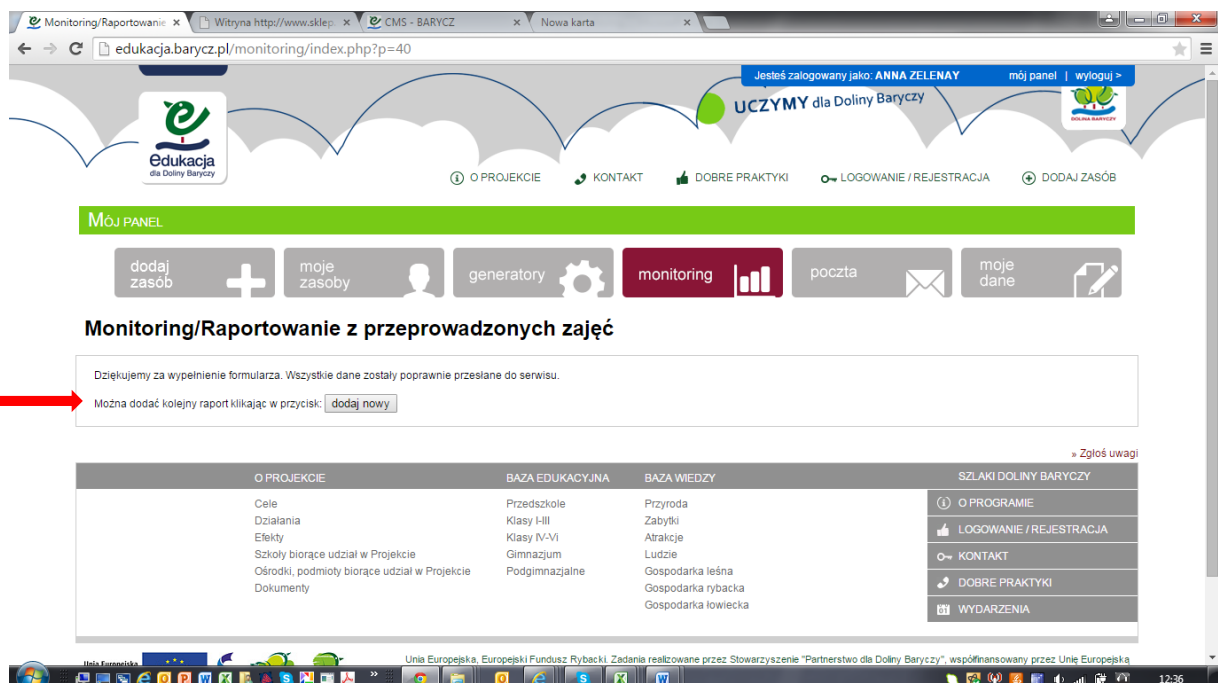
Monitoring/Raportowanie × | Witryna http://www.sklep × | CMS - BARYCZ × | Nowa karta ×

edukacja.barycz.pl/monitoring/index.php?p=40

Jesteś zalogowany jako: ANNA ZELENAY   mój panel | wyloguj >

UCZYMY dla Doliny Baryczy

edukacja dla Doliny Baryczy

DOLINA BARYCZY

O PROJEKCIE   KONTAKT   DOBRE PRAKTYKI   LOGOWANIE / REJESTRACJA   DODAJ ZASÓB

MÓJ PANEL

dodaj zasób   moje zasoby   generatory   monitoring   poczta   moje dane

Monitoring/Raportowanie z przeprowadzonych zajęć

Dziękujemy za wypełnienie formularza. Wszystkie dane zostały poprawnie przesłane do serwisu.

Można dodać kolejny raport klikając w przycisk: dodaj nowy

» Zgłoś uwagi

O PROJEKCIE
Cele
Działania
Efekty
Szkoły biorące udział w Projekcie
Ośrodki, podmioty biorące udział w Projekcie
Dokumenty

BAZA EDUKACYJNA
Przedszkole
Klasy I-III
Klasy IV-Vi
Gimnazjum
Podgimnazjalne

BAZA WIEDZY
Przyroda
Zabytki
Atrakcje
Ludzie
Gospodarka leśna
Gospodarka rybacka
Gospodarka łowiecka

SZLAKI DOLINY BARYCZY
O PROGRAMIE
LOGOWANIE / REJESTRACJA
KONTAKT
DOBRE PRAKTYKI
WYDARZENIA

Unia Europejska

Unia Europejska, Europejski Fundusz Rybacki. Zadania realizowane przez Stowarzyszenie "Partnerstwo dla Doliny Baryczy", współfinansowany przez Unię Europejską

12:36